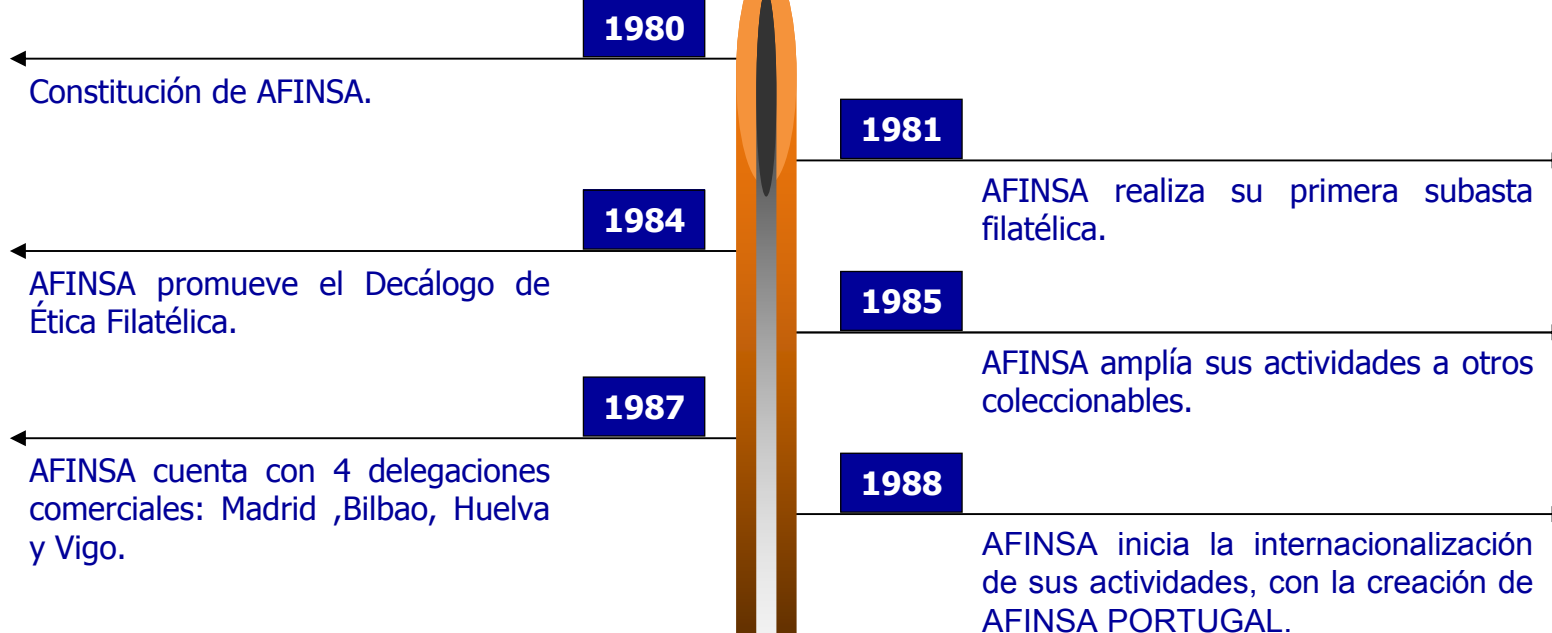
1980

Constitución de AFINSA.

1981

AFINSA realiza su primera subasta filatélica.

1984

AFINSA promueve el Decálogo de Ética Filatélica.

1985

AFINSA amplía sus actividades a otros coleccionables.

1987

AFINSA cuenta con 4 delegaciones comerciales: Madrid ,Bilbao, Huelva y Vigo.

1988

AFINSA inicia la internacionalización de sus actividades, con la creación de AFINSA PORTUGAL.